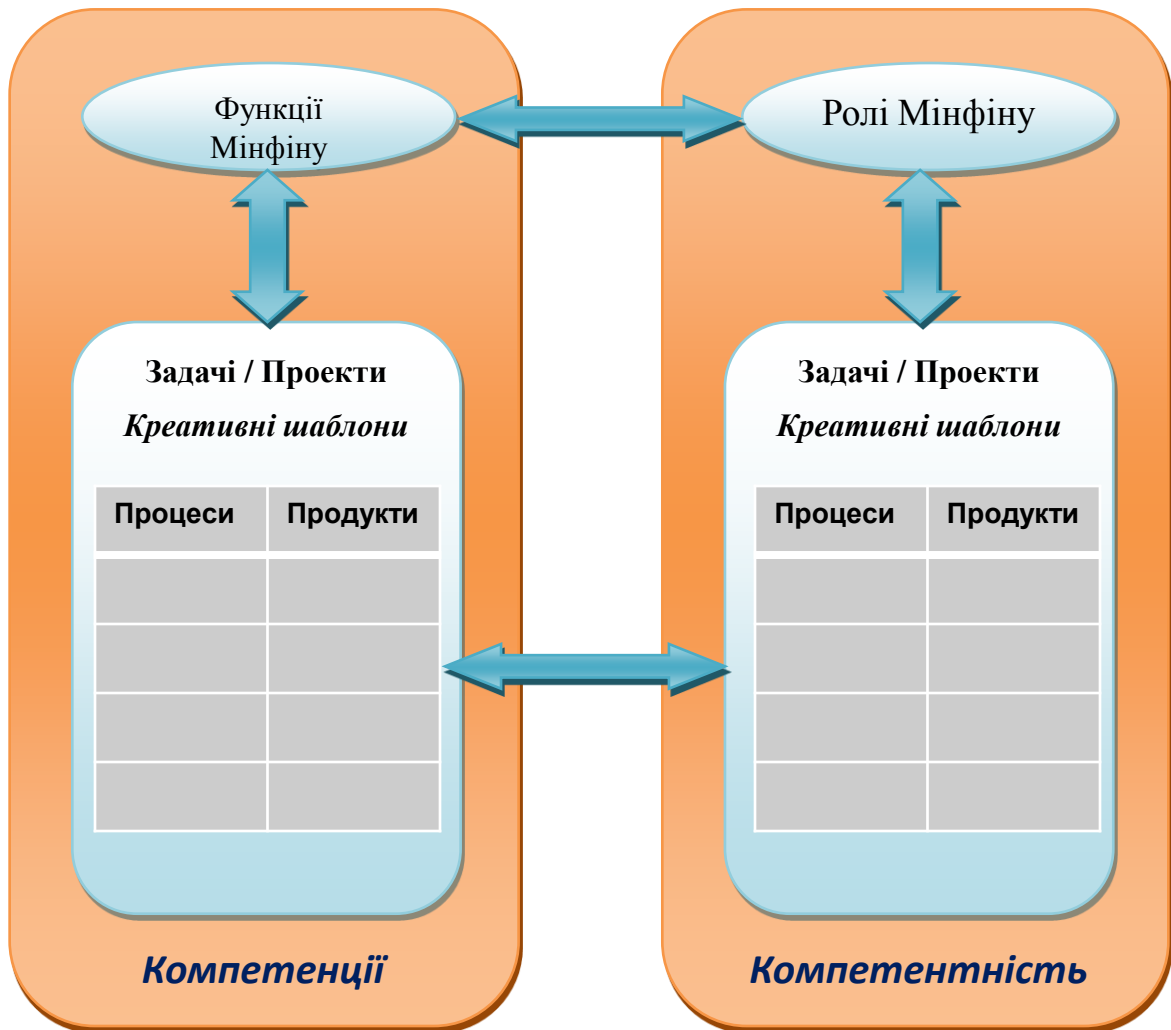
Функції Мінфіну

Ролі Мінфіну

Задачі / Проекти

Креативні шаблони

| Процеси | Продукти |
|---|---|
| | |
| | |
| | |
| | |

Задачі / Проекти

Креативні шаблони

| Процеси | Продукти |
|---|---|
| | |
| | |
| | |
| | |

Компетенції

Компетентність